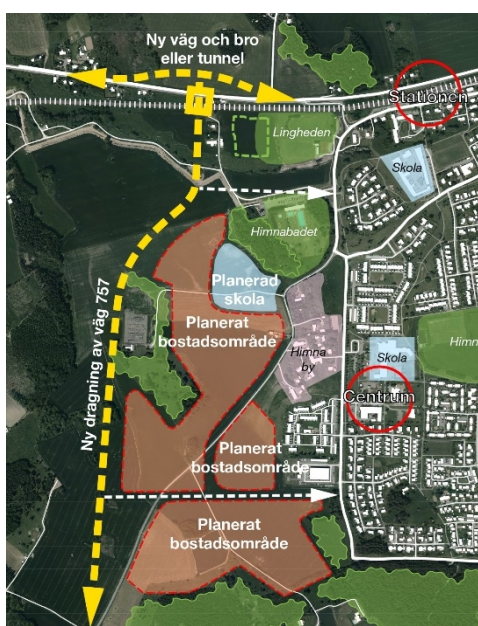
Ny väg och bro eller tunnel

Stationen

Lingheden

Skola

Himnabadet

Planerad skola

Planerat bostadsområde

Himna by

Skola

Himn

Centrum

Ny dragning av väg 757

Planerat bostadsområde

Planerat bostadsområde